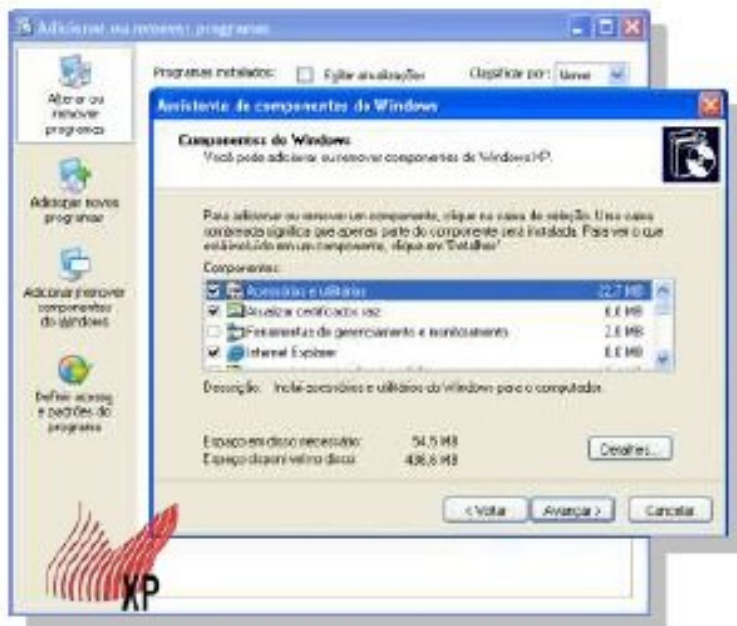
Adicionar ou remover programas

Alterar ou remover programas

Adicionar novos programas

Adicionar/remover componentes do Windows

Definir acesso e padrões do programa

Programas instalados: Exibir atualizações Classificar por: Nome

Assistente de componentes do Windows

Componentes do Windows
Você pode adicionar ou remover componentes do Windows XP.

Para adicionar ou remover um componente, clique na caixa de seleção. Uma caixa sombreada significa que apenas parte do componente será instalada. Para ver o que está incluído em um componente, clique em 'Detalhes'.

Componentes:

| | | |
|---|---|---|
| ☑ | Acessórios e utilitários | 22,7 MB |
| ☑ | Atualizar certificados raiz | 0,0 MB |
| ☐ | Ferramentas de gerenciamento e monitoramento | 2,0 MB |
| ☑ | Internet Explorer | 0,0 MB |

Descrição: Inclui acessórios e utilitários do Windows para o computador.

Espaço em disco necessário: 54,5 MB
Espaço disponível no disco: 408,6 MB

Detalhes...

< Voltar Avançar > Cancelar

XP